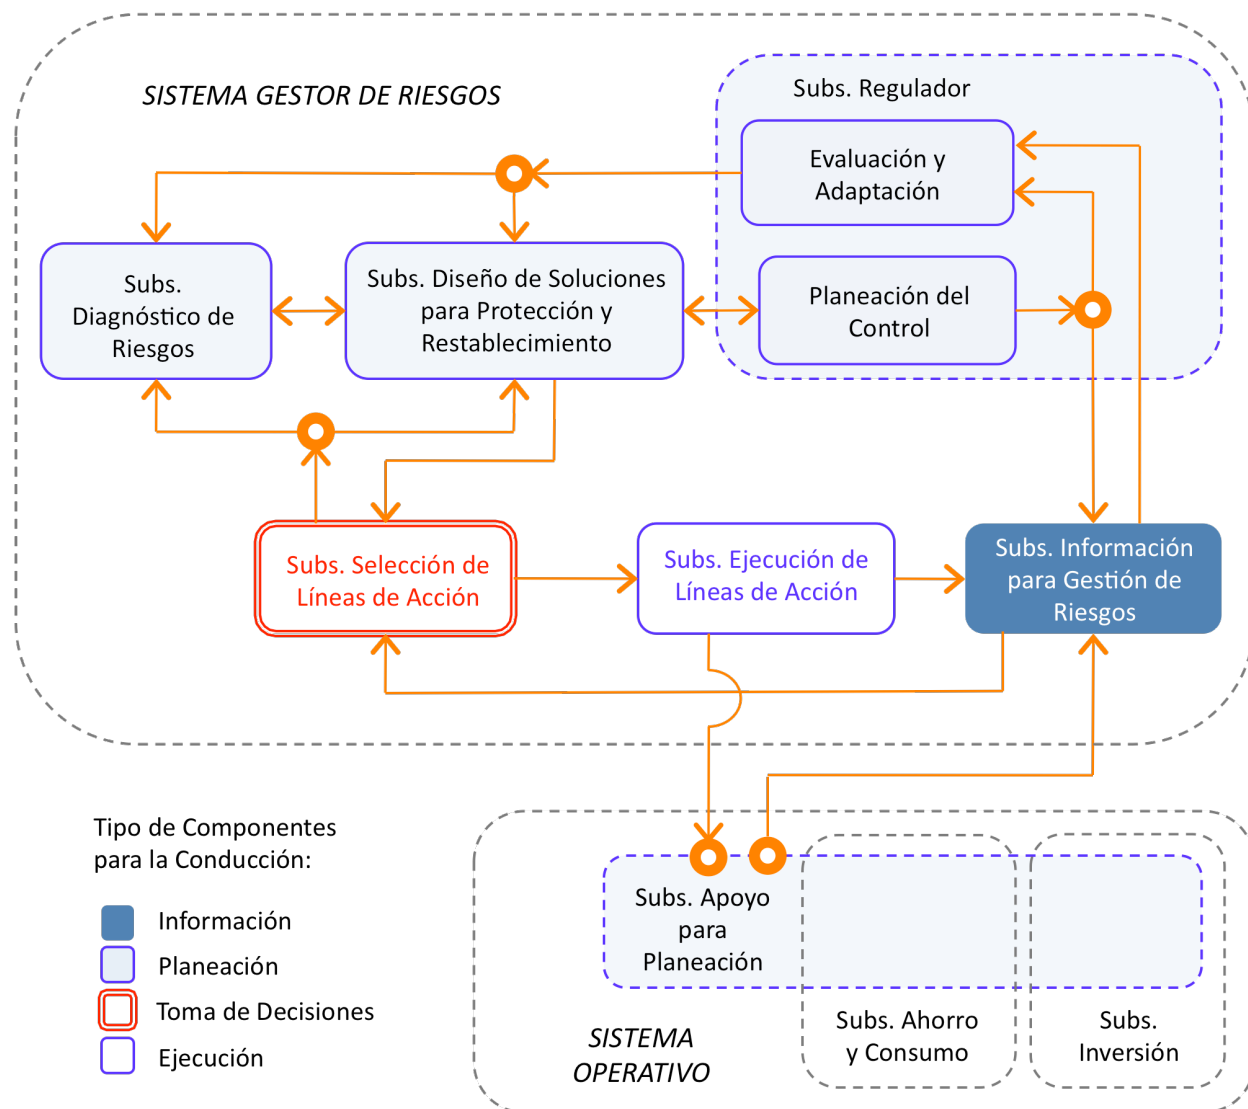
SISTEMA GESTOR DE RIESGOS

Subs. Regulador

Evaluación y Adaptación

Subs. Diagnóstico de Riesgos

Subs. Diseño de Soluciones para Protección y Restablecimiento

Planeación del Control

Subs. Selección de Líneas de Acción

Subs. Ejecución de Líneas de Acción

Subs. Información para Gestión de Riesgos

Tipo de Componentes para la Conducción:

Información

Planeación

Toma de Decisiones

Ejecución

Subs. Apoyo para Planeación

SISTEMA OPERATIVO

Subs. Ahorro y Consumo

Subs. Inversión